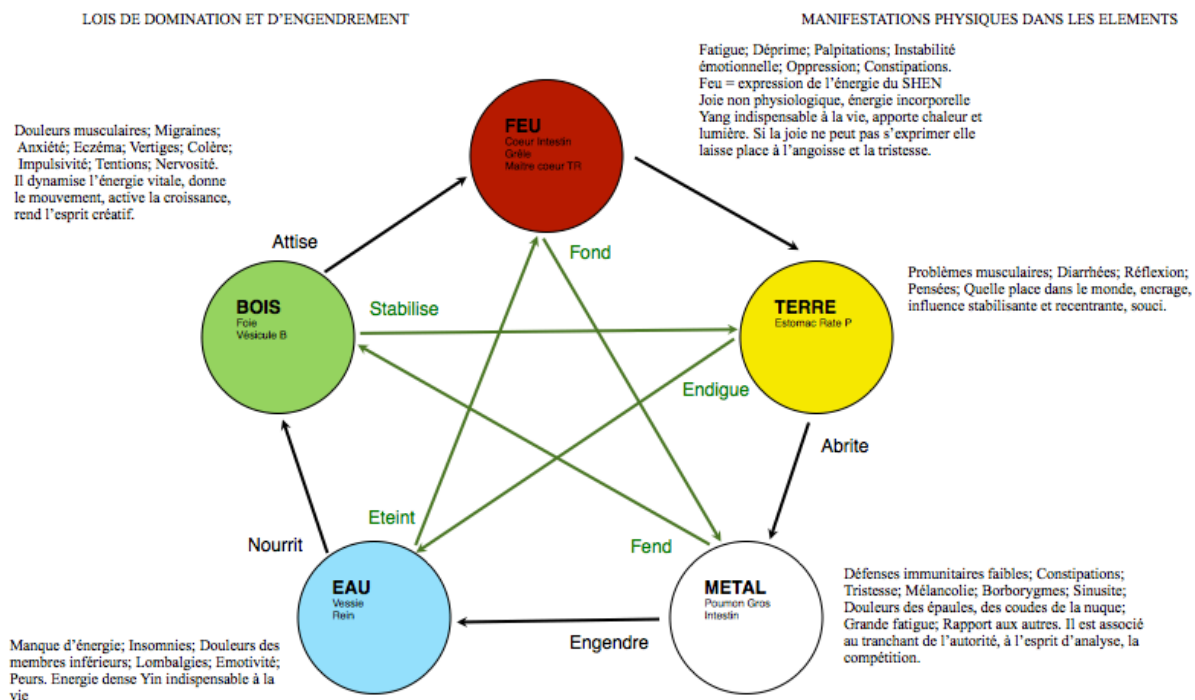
LOIS DE DOMINATION ET D'ENGENDREMENT

MANIFESTATIONS PHYSIQUES DANS LES ELEMENTS

Fatigue; Déprime; Palpitations; Instabilité émotionnelle; Oppression; Constipations. Feu = expression de l'énergie du SHEN Joie non physiologique, énergie incorporelle Yang indispensable à la vie, apporte chaleur et lumière. Si la joie ne peut pas s'exprimer elle laisse place à l'angoisse et la tristesse.

Douleurs musculaires; Migraines; Anxiété; Eczéma; Vertiges; Colère; Impulsivité; Tentions; Nervosité. Il dynamise l'énergie vitale, donne le mouvement, active la croissance, rend l'esprit créatif.

FEU
Coeur Intestin
Grêle
Maitre coeur TR

Attise

Fond

BOIS
Foie
Vésicule B

Stabilise

TERRE
Estomac Rate P

Problèmes musculaires; Diarrhées; Réflexion; Pensées; Quelle place dans le monde, encrage, influence stabilisante et recentrante, souci.

Endigue

Abrite

Eteint

Fend

Nourrit

EAU
Vessie
Rein

METAL
Poumon Gros
Intestin

Engendre

Défenses immunitaires faibles; Constipations; Tristesse; Mélancolie; Borborygmes; Sinusite; Douleurs des épaules, des coudes de la nuque; Grande fatigue; Rapport aux autres. Il est associé au tranchant de l'autorité, à l'esprit d'analyse, la compétition.

Manque d'énergie; Insomnies; Douleurs des membres inférieurs; Lombalgies; Emotivité; Peurs. Energie dense Yin indispensable à la vie